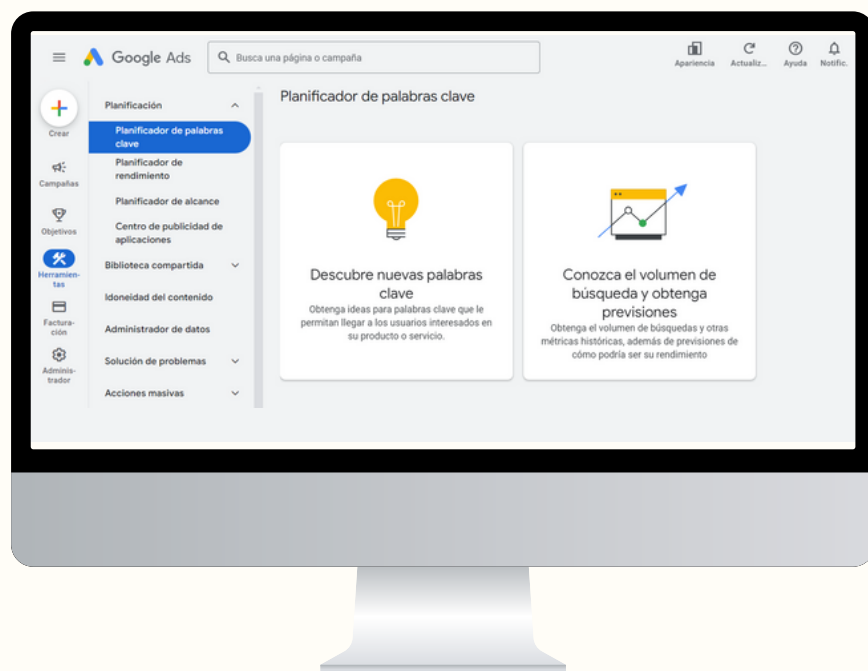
Google Ads

Busca una página o campaña

Apariencia Actualiz... Ayuda Notific.

Crear

Campañas

Objetivos

Herramientas

Facturación

Administrador

Planificación

Planificador de palabras clave

Planificador de rendimiento

Planificador de alcance

Centro de publicidad de aplicaciones

Biblioteca compartida

Idoneidad del contenido

Administrador de datos

Solución de problemas

Acciones masivas

Planificador de palabras clave

Descubre nuevas palabras clave

Obtenga ideas para palabras clave que le permitan llegar a los usuarios interesados en su producto o servicio.

Conozca el volumen de búsqueda y obtenga previsiones

Obtenga el volumen de búsquedas y otras métricas históricas, además de previsiones de cómo podría ser su rendimiento